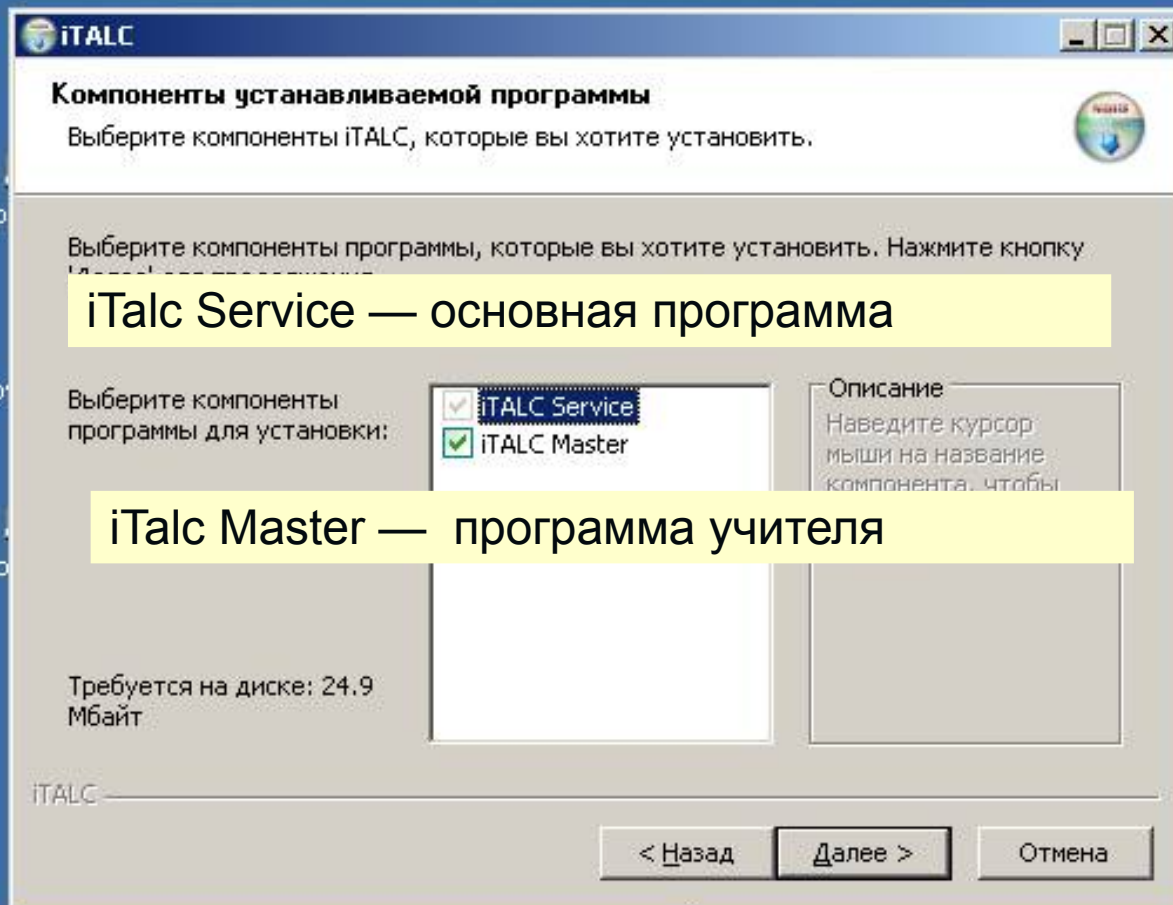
iTALC

Компоненты устанавливаемой программы

Выберите компоненты iTALC, которые вы хотите установить.

Выберите компоненты программы, которые вы хотите установить. Нажмите кнопку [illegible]

iTalc Service — основная программа

Выберите компоненты программы для установки:

iTALC Service

iTALC Master

Описание

Наведите курсор мыши на название компонента, чтобы

iTalc Master — программа учителя

Требуется на диске: 24.9 Мбайт

iTALC

< Назад

Далее >

Отмена